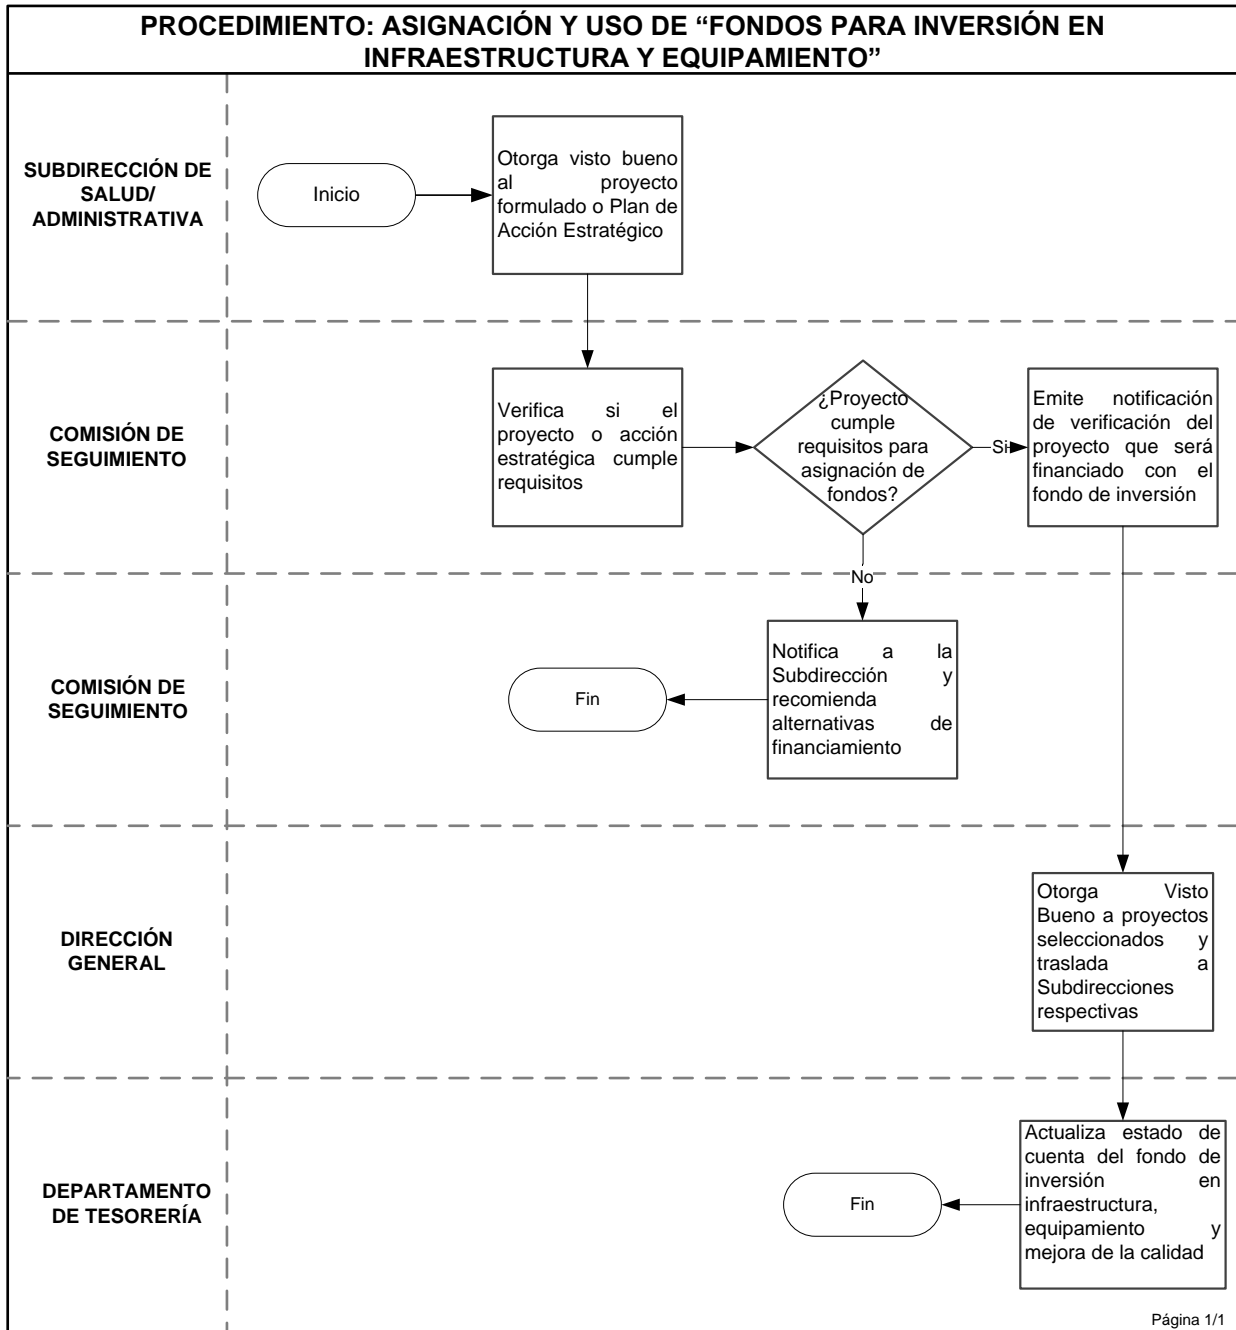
PROCEDIMIENTO: ASIGNACIÓN Y USO DE “FONDOS PARA INVERSIÓN EN INFRAESTRUCTURA Y EQUIPAMIENTO”

SUBDIRECCIÓN DE SALUD/ ADMINISTRATIVA

Inicio

Otorga visto bueno al proyecto formulado o Plan de Acción Estratégico

COMISIÓN DE SEGUIMIENTO

Verifica si el proyecto o acción estratégica cumple requisitos

¿Proyecto cumple requisitos para asignación de fondos?

Si

Emite notificación de verificación del proyecto que será financiado con el fondo de inversión

No

COMISIÓN DE SEGUIMIENTO

Notifica a la Subdirección y recomienda alternativas de financiamiento

Fin

DIRECCIÓN GENERAL

Otorga Visto Bueno a proyectos seleccionados y traslada a Subdirecciones respectivas

DEPARTAMENTO DE TESORERÍA

Actualiza estado de cuenta del fondo de inversión en infraestructura, equipamiento y mejora de la calidad

Fin

Página 1/1